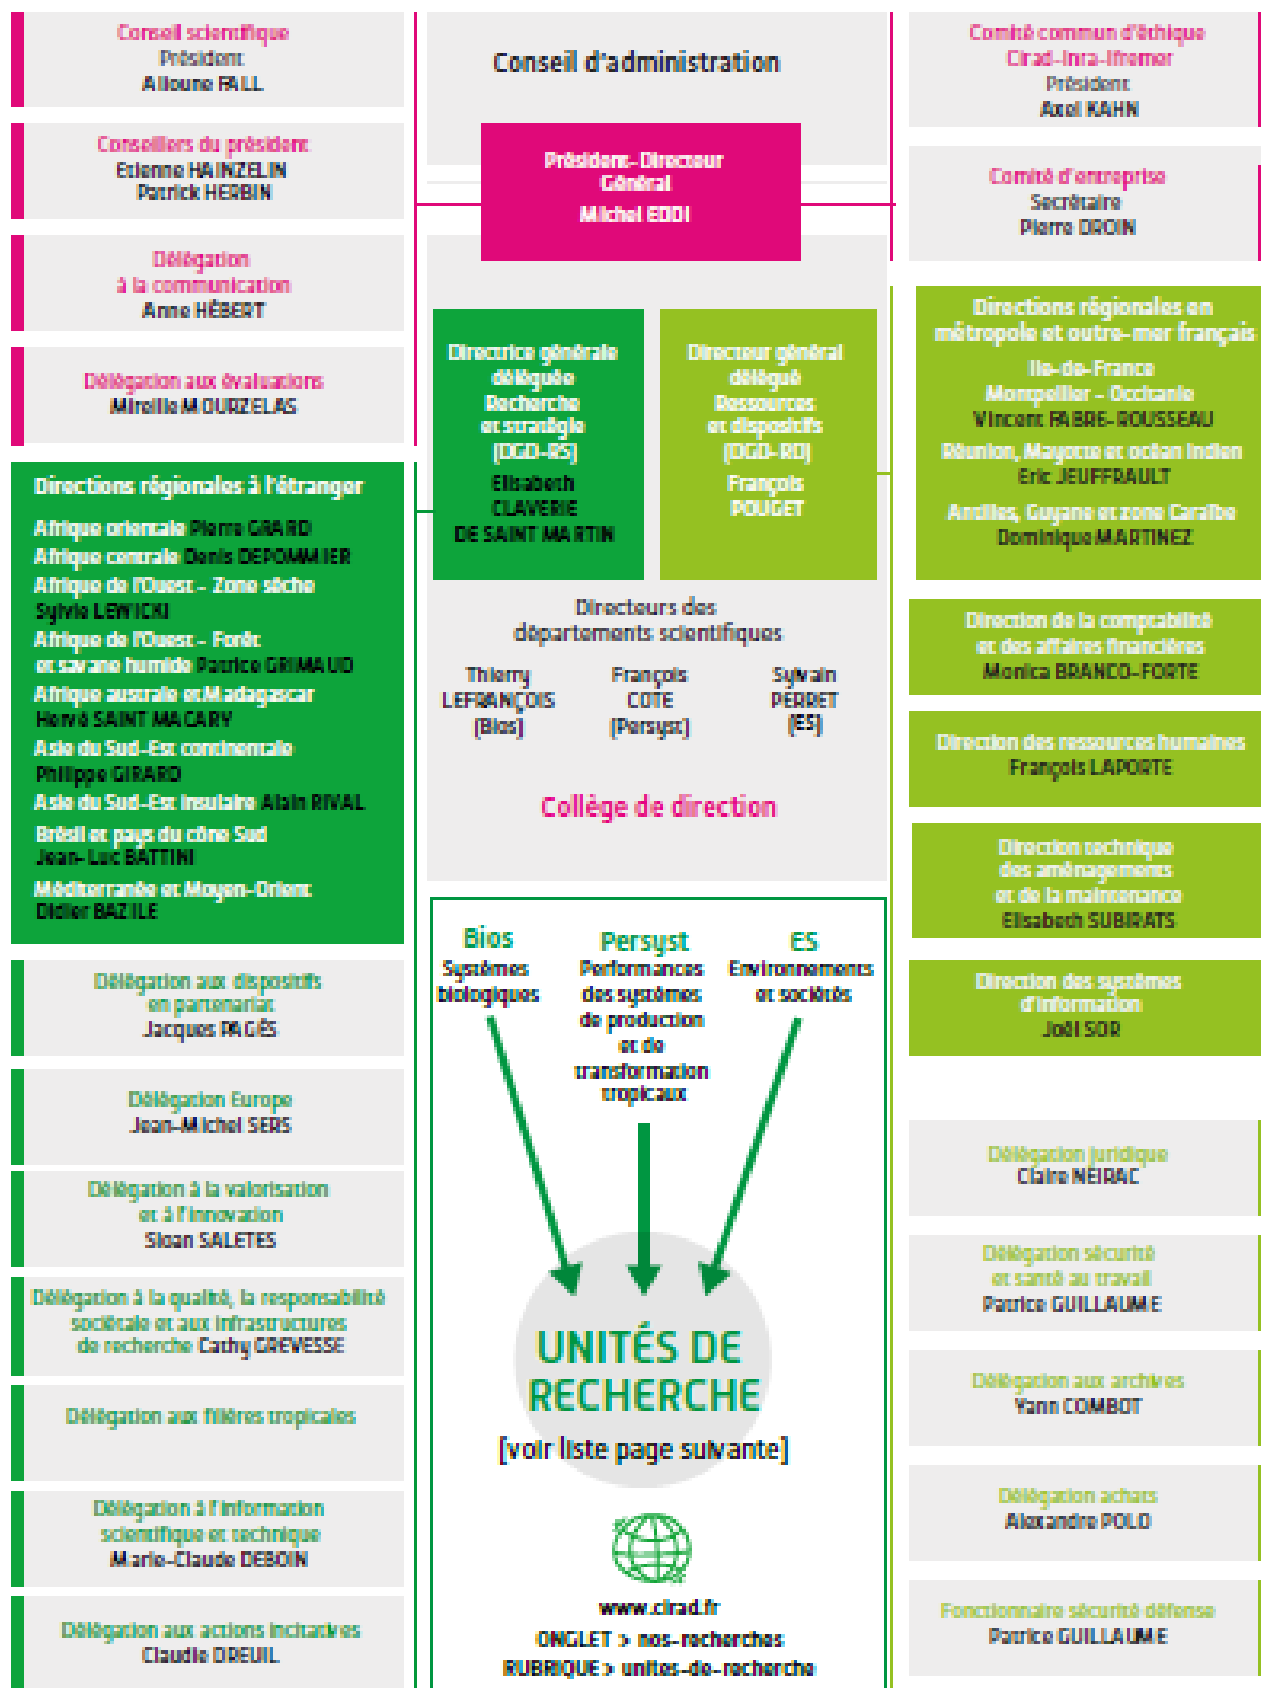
Conseil scientifique
Président
Alioune FALL

Conseillers du président
Etienne HAINZELIN
Patrick HERBIN

Délégation à la communication
Anne HÉBERT

Délégation aux évaluations
Mireille MOURZELAS

Directions régionales à l'étranger
Afrique orientale Pierre GIRARD
Afrique centrale Denis DEPOMMIER
Afrique de l'Ouest – Zone sèche Sylvie LEWICKI
Afrique de l'Ouest – Forêt et savane humide Patrice GRIMAUD
Afrique australe et Madagascar Hervé SAINT MACARY
Asie du Sud-Est continentale Philippe GIRARD
Asie du Sud-Est insulaire Alain RIVAL
Brésil et pays du cône Sud Jean-Luc BATTINI
Méditerranée et Moyen-Orient Didier BAZILE

Délégation aux dispositifs en partenariat
Jacques PAGÈS

Délégation Europe
Jean-Michel SERS

Délégation à la valorisation et à l'innovation
Sloan SALETES

Délégation à la qualité, la responsabilité sociétale et aux infrastructures de recherche Cathy GREVESSE

Délégation aux filières tropicales

Délégation à l'information scientifique et technique
Marie-Claude DEBOIN

Délégation aux actions incitatives
Claudie DREUIL

Conseil d'administration

Président-Directeur Général
Michel EDDI

Directrice générale déléguée Recherche et stratégie (DGD-RS)
Elisabeth CLAVERIE DE SAINT MARTIN

Directeur général délégué Ressources et dispositifs (DGD-RD)
François POUGET

Directeurs des départements scientifiques
Thierry LEFRANÇOIS (Bios)
François COTE (Persyst)
Sylvain PERRET (ES)

Collège de direction

Bios
Systèmes biologiques

Persyst
Performances des systèmes de production et de transformation tropicaux

ES
Environnements et sociétés

UNITÉS DE RECHERCHE
(voir liste page suivante)

www.cirad.fr
ONGLET > nos-recherches
RUBRIQUE > unites-de-recherche

Comité commun d'éthique Cirad-Inra-Ifremer
Président
Axel KAHN

Comité d'entreprise
Secrétaire
Pierre DROIN

Directions régionales en métropole et outre-mer français
Ile-de-France
Montpellier – Occitanie
Vincent FABRE-ROUSSEAU
Réunion, Mayotte et océan Indien
Eric JEUFFRAULT
Antilles, Guyane et zone Caraïbe
Dominique MARTINEZ

Direction de la comptabilité et des affaires financières
Monica BRANCO-FORTE

Direction des ressources humaines
François LAPORTE

Direction technique des aménagements et de la maintenance
Elisabeth SUBIRATS

Direction des systèmes d'information
Joël SOR

Délégation juridique
Claire NEIRAC

Délégation sécurité et santé au travail
Patrice GUILLAUME

Délégation aux archives
Yann COMBOT

Délégation achats
Alexandre POLO

Fonctionnaire sécurité défense
Patrice GUILLAUME